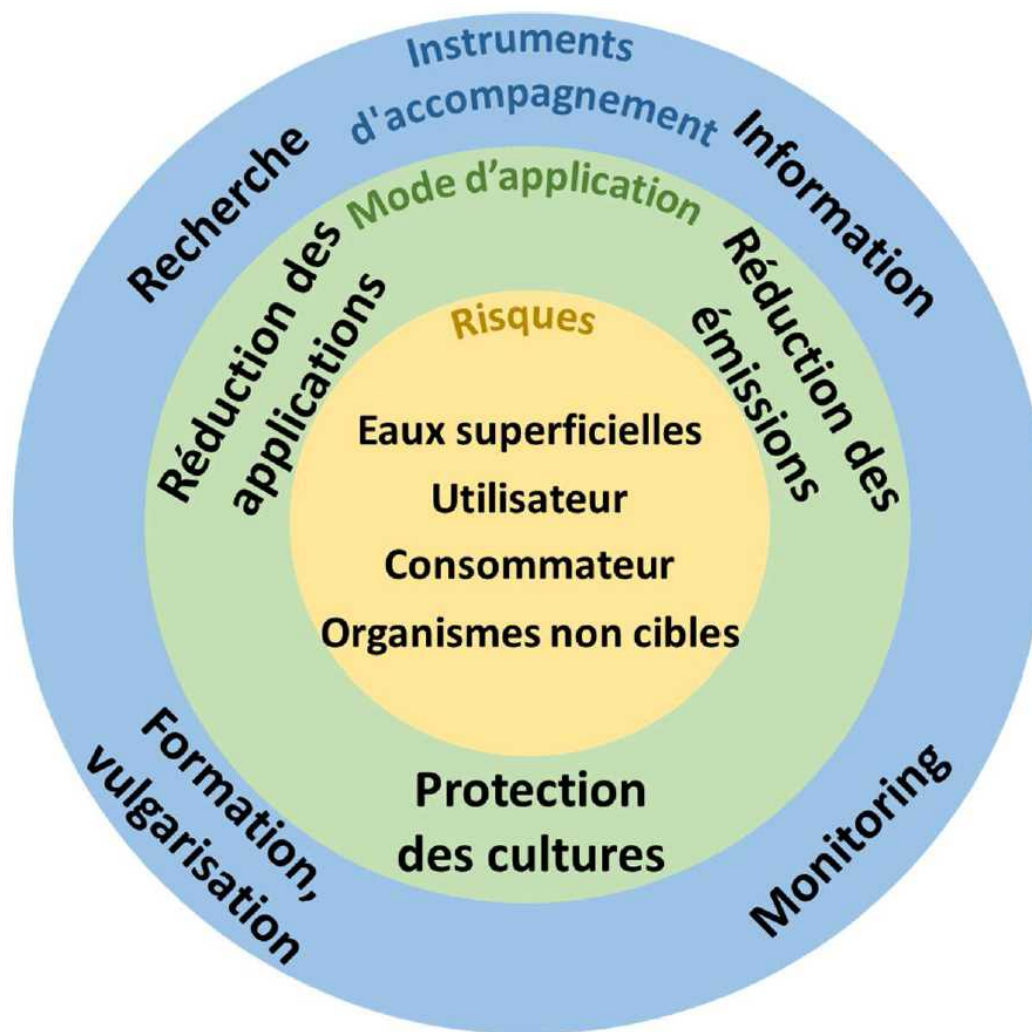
Instruments d'accompagnement

Recherche

Information

Mode d'application

Réduction des applications

Réduction des émissions

Risques

Eaux superficielles

Utilisateur

Consommateur

Organismes non cibles

Protection des cultures

Formation, vulgarisation

Monitoring